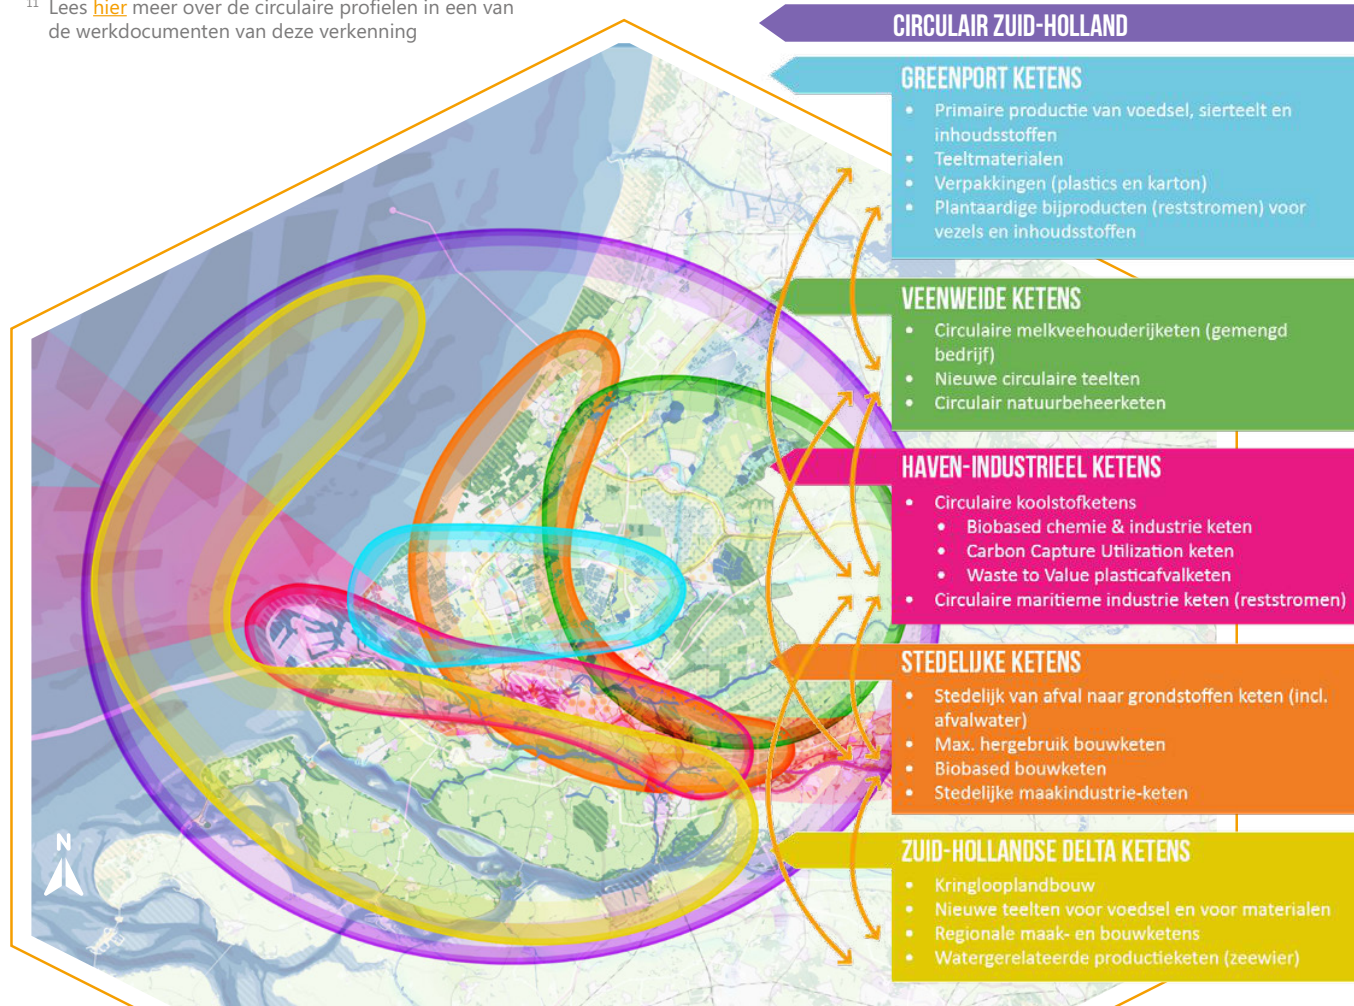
11 Lees hier meer over de circulaire profielen in een van de werkdocumenten van deze verkenning

CIRCULAIR ZUID-HOLLAND

GREENPORT KETENS
- Primaire productie van voedsel, sierteelt en inhoudsstoffen
- Teeltmaterialen
- Verpakkingen (plastics en karton)
- Plantaardige bijproducten (reststromen) voor vezels en inhoudsstoffen

VEENWEIDE KETENS
- Circulaire melkveehouderijketen (gemengd bedrijf)
- Nieuwe circulaire teelten
- Circulair natuurbeheerketen

HAVEN-INDUSTRIEEL KETENS
- Circulaire koolstofketens
  - Biobased chemie & industrie keten
  - Carbon Capture Utilization keten
  - Waste to Value plasticafvalketen
- Circulaire maritieme industrie keten (reststromen)

STEDELIJKE KETENS
- Stedelijk van afval naar grondstoffen keten (incl. afvalwater)
- Max. hergebruik bouwketen
- Biobased bouwketen
- Stedelijke maakindustrie-keten

ZUID-HOLLANDSE DELTA KETENS
- Kringlooplandbouw
- Nieuwe teelten voor voedsel en voor materialen
- Regionale maak- en bouwketens
- Watergerelateerde productieketen (zeewier)

N